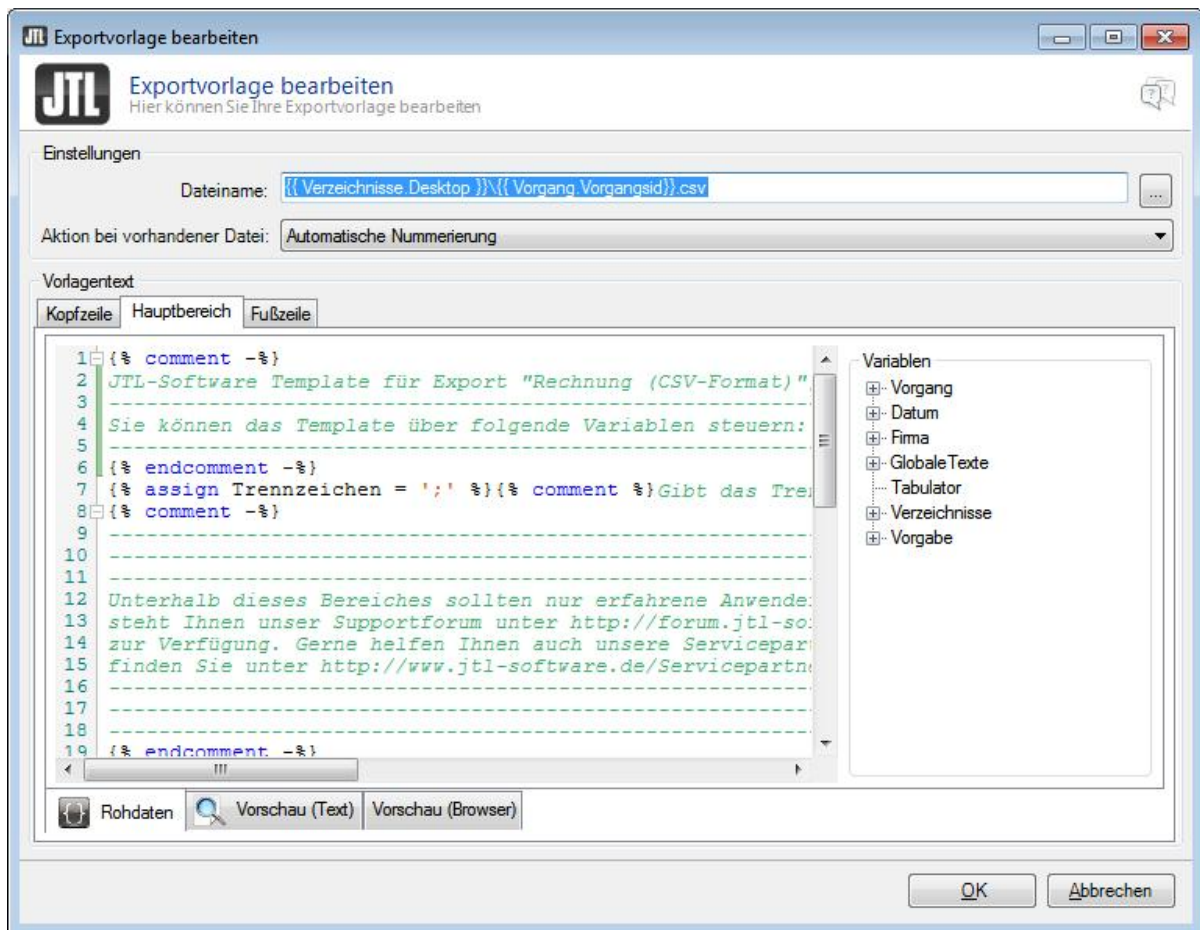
Exportvorlage bearbeiten

JTL

Exportvorlage bearbeiten
Hier können Sie Ihre Exportvorlage bearbeiten

Einstellungen

Dateiname: {{ Verzeichnisse.Desktop }}\{{ Vorgang.Vorgangsid}}.csv ...

Aktion bei vorhandener Datei: Automatische Nummerierung

Vorlagentext

Kopfzeile | Hauptbereich | Fußzeile

1 {% comment -%}
2 JTL-Software Template für Export "Rechnung (CSV-Format)".
3 ------------------------------------------------------------
4 Sie können das Template über folgende Variablen steuern:
5 ------------------------------------------------------------
6 {% endcomment -%}
7 {% assign Trennzeichen = ';' %}{% comment %}Gibt das Tre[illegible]
8 {% comment -%}
9 ------------------------------------------------------------
10 ------------------------------------------------------------
11 ------------------------------------------------------------
12 Unterhalb dieses Bereiches sollten nur erfahrene Anwende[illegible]
13 steht Ihnen unser Supportforum unter http://forum.jtl-so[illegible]
14 zur Verfügung. Gerne helfen Ihnen auch unsere Servicepar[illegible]
15 finden Sie unter http://www.jtl-software.de/Servicepartn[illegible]
16 ------------------------------------------------------------
17 ------------------------------------------------------------
18 ------------------------------------------------------------
19 {% endcomment -%}

Variablen
Vorgang
Datum
Firma
GlobaleTexte
Tabulator
Verzeichnisse
Vorgabe

Rohdaten | Vorschau (Text) | Vorschau (Browser)

OK | Abbrechen